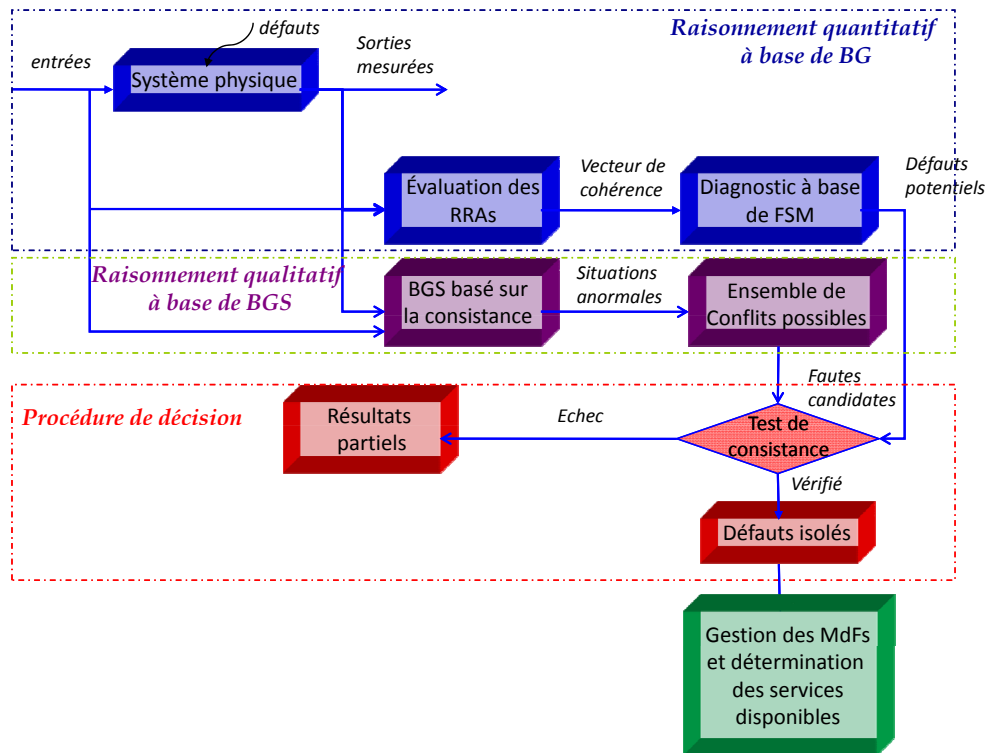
Raisonnement quantitatif à base de BG

défauts

entrées

Système physique

Sorties mesurées

Évaluation des RRAs

Vecteur de cohérence

Diagnostic à base de FSM

Défauts potentiels

Raisonnement qualitatif à base de BGS

BGS basé sur la consistance

Situations anormales

Ensemble de Conflits possibles

Procédure de décision

Fautes candidates

Résultats partiels

Echec

Test de consistance

Vérifié

Défauts isolés

Gestion des MdFs et détermination des services disponibles